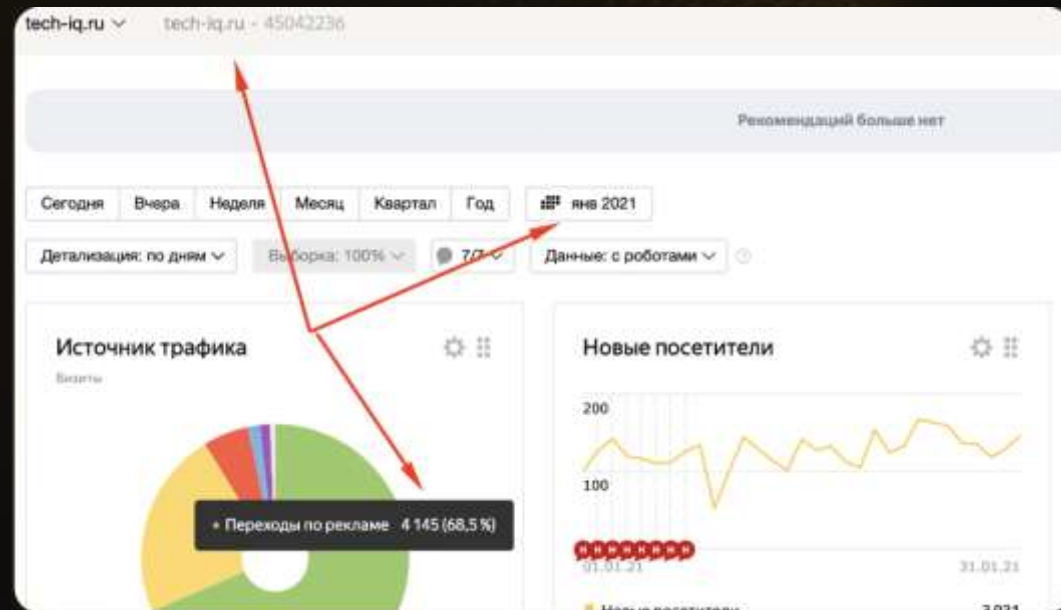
tech-iq.ru ∨ tech-iq.ru - 45042236

Рекомендаций больше нет

Сегодня Вчера Неделя Месяц Квартал Год янв 2021

Детализация: по дням ∨ Выборка: 100% ∨ 7/7 ∨ Данные: с роботами ∨

Источник трафика

Визиты

• Переходы по рекламе 4 145 (68,5 %)

Новые посетители

200

100

01.01.21

31.01.21

Новые посетители 3 021